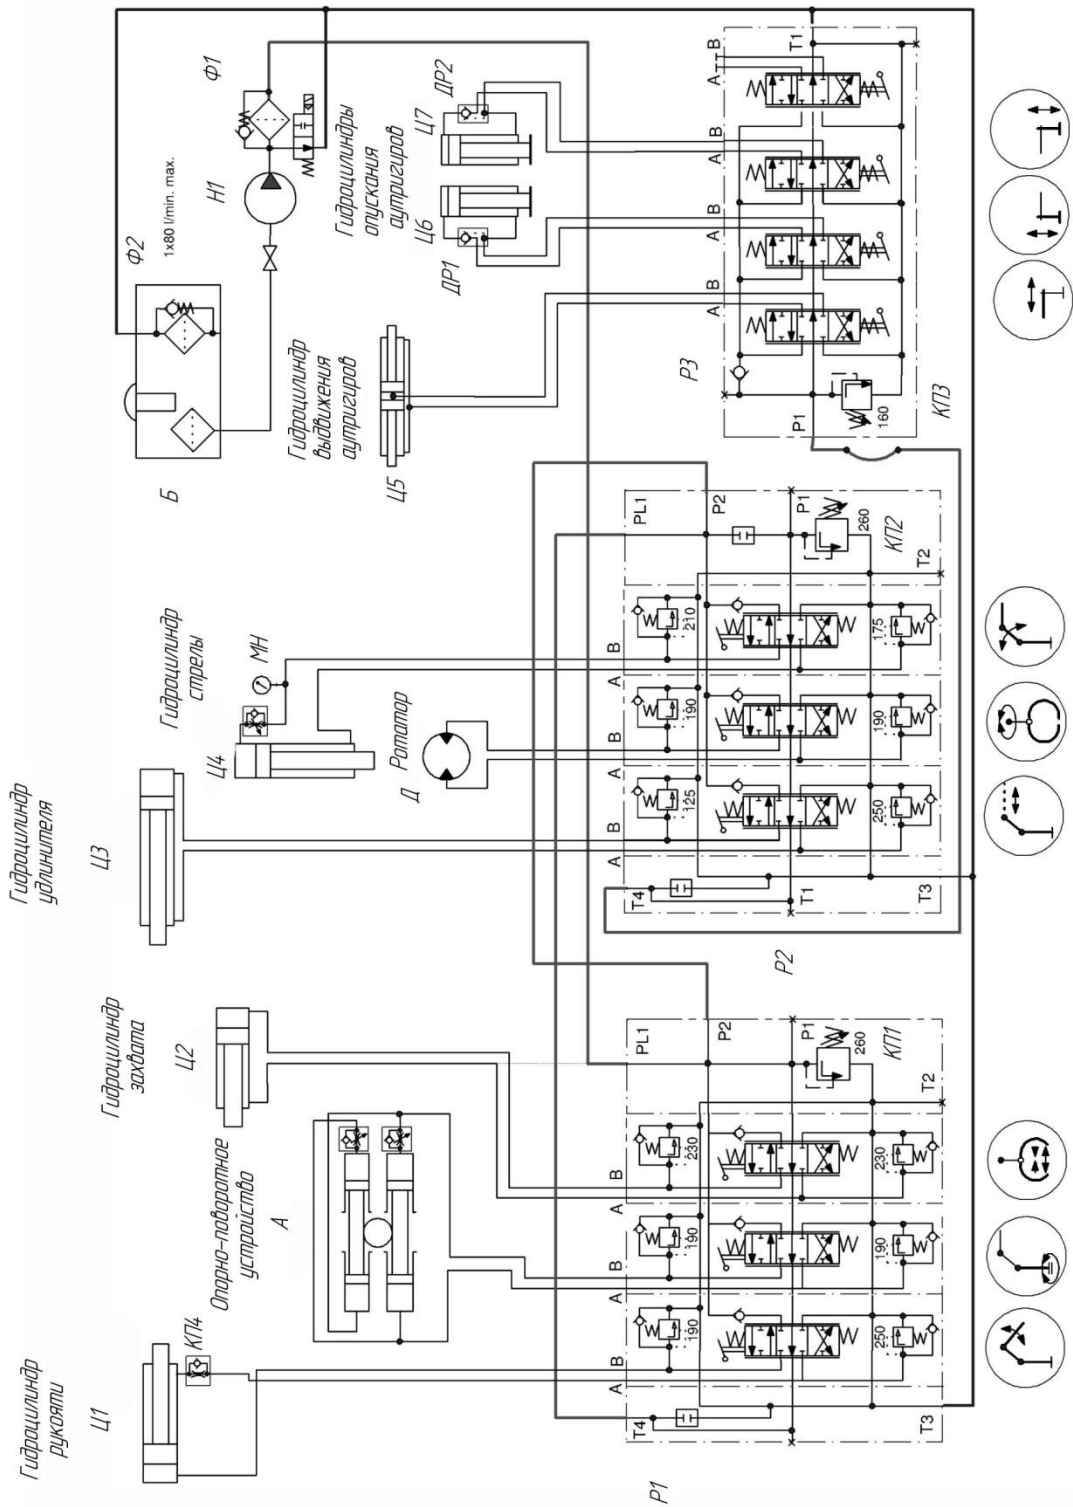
Гидроцилиндр рукояти
Ц1
КП4
Опорно-поворотное устройство
А
Гидроцилиндр захвата
Ц2
Гидроцилиндр удлинителя
Ц3
Ц4
Гидроцилиндр стрелы
МН
Д
Ротатор
Ц5
Гидроцилиндр выдвижения аутригеров
Б
Ф2
1x80 l/min. max.
Н1
Ф1
ДР1
Ц6
Ц7
ДР2
Гидроцилиндры опускания аутригеров
Р1
Т4
А
В
А
В
А
В
190
190
230
250
190
230
PL1
P2
P1
260
КП1
T2
T3
P2
T4
T1
А
В
А
В
А
В
125
190
210
250
190
175
PL1
P2
P1
260
КП2
T2
T3
P3
P1
160
КП3
А
В
А
В
А
В
А
В
T1